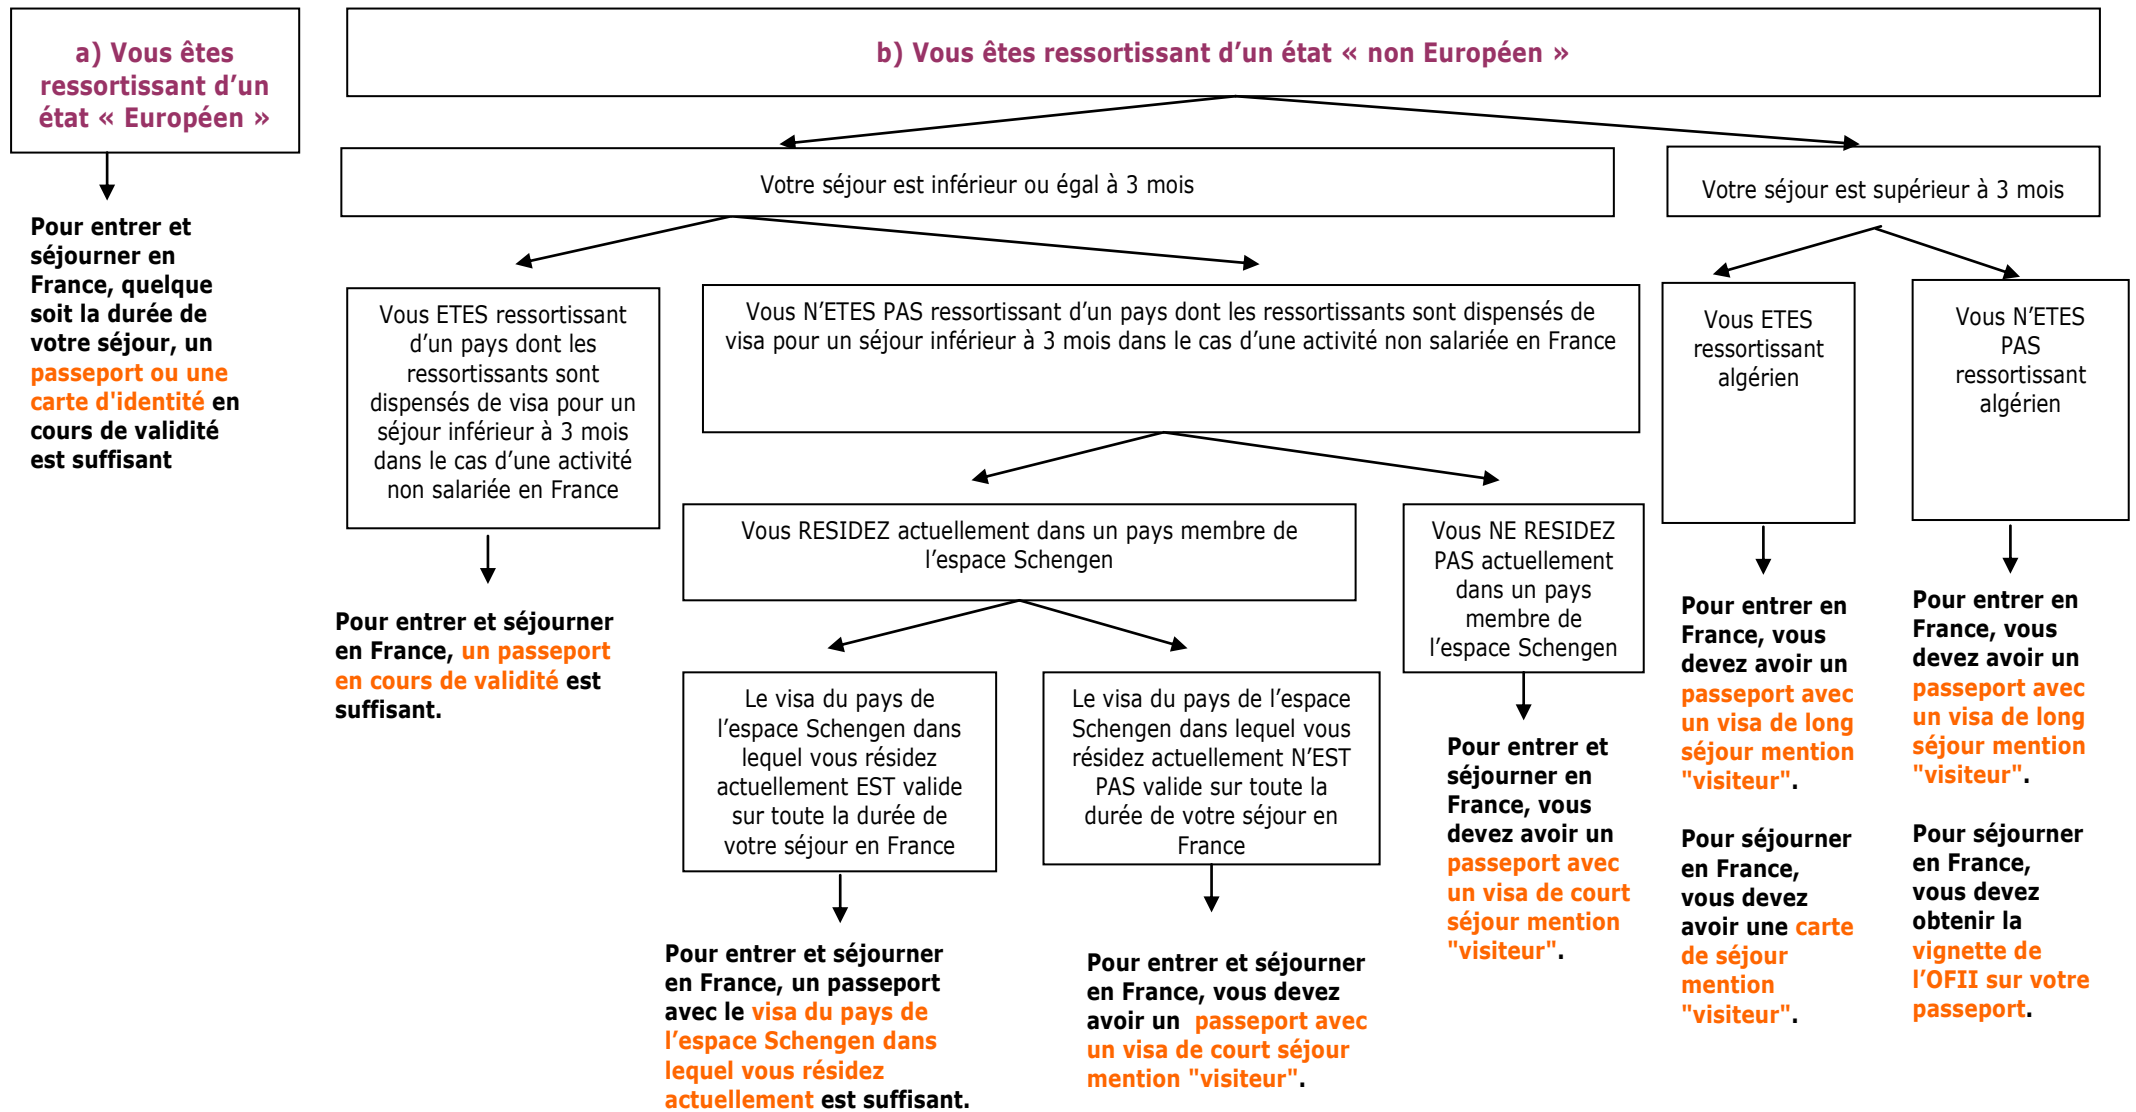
a) Vous êtes ressortissant d'un état « Européen »

Pour entrer et séjourner en France, quelque soit la durée de votre séjour, un passeport ou une carte d'identité en cours de validité est suffisant

b) Vous êtes ressortissant d'un état « non Européen »

Votre séjour est inférieur ou égal à 3 mois

Votre séjour est supérieur à 3 mois

Vous ETES ressortissant d'un pays dont les ressortissants sont dispensés de visa pour un séjour inférieur à 3 mois dans le cas d'une activité non salariée en France

Pour entrer et séjourner en France, un passeport en cours de validité est suffisant.

Vous N'ETES PAS ressortissant d'un pays dont les ressortissants sont dispensés de visa pour un séjour inférieur à 3 mois dans le cas d'une activité non salariée en France

Vous RESIDEZ actuellement dans un pays membre de l'espace Schengen

Le visa du pays de l'espace Schengen dans lequel vous résidez actuellement EST valide sur toute la durée de votre séjour en France

Pour entrer et séjourner en France, un passeport avec le visa du pays de l'espace Schengen dans lequel vous résidez actuellement est suffisant.

Le visa du pays de l'espace Schengen dans lequel vous résidez actuellement N'EST PAS valide sur toute la durée de votre séjour en France

Pour entrer et séjourner en France, vous devez avoir un passeport avec un visa de court séjour mention "visiteur".

Vous NE RESIDEZ PAS actuellement dans un pays membre de l'espace Schengen

Pour entrer et séjourner en France, vous devez avoir un passeport avec un visa de court séjour mention "visiteur".

Vous ETES ressortissant algérien

Pour entrer en France, vous devez avoir un passeport avec un visa de long séjour mention "visiteur".

Pour séjourner en France, vous devez avoir une carte de séjour mention "visiteur".

Vous N'ETES PAS ressortissant algérien

Pour entrer en France, vous devez avoir un passeport avec un visa de long séjour mention "visiteur".

Pour séjourner en France, vous devez obtenir la vignette de l'OFII sur votre passeport.